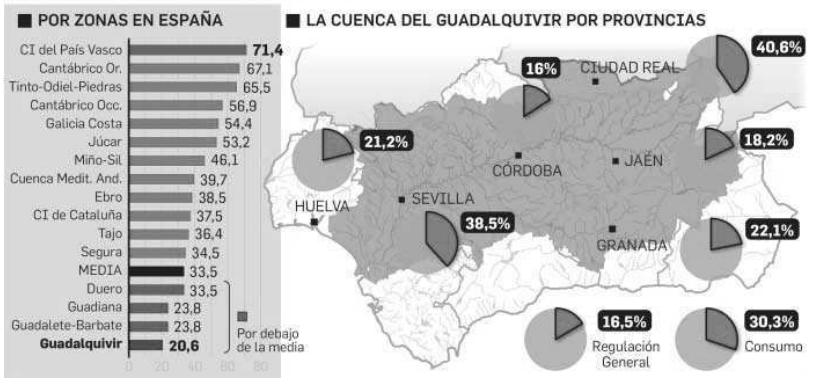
■ POR ZONAS EN ESPAÑA

| | |
|---|---|
| CI del País Vasco | 71,4 |
| Cantábrico Or. | 67,1 |
| Tinto-Odiel-Piedras | 65,5 |
| Cantábrico Occ. | 56,9 |
| Galicia Costa | 54,4 |
| Júcar | 53,2 |
| Miño-Sil | 46,1 |
| Cuenca Medit. And. | 39,7 |
| Ebro | 38,5 |
| CI de Cataluña | 37,5 |
| Tajo | 36,4 |
| Segura | 34,5 |
| MEDIA | 33,5 |
| Duero | 33,5 |
| Guadiana | 23,8 |
| Guadalete-Barbate | 23,8 |
| Guadalquivir | 20,6 |

0 20 40 60 80

Por debajo de la media

■ LA CUENCA DEL GUADALQUIVIR POR PROVINCIAS

16%
CIUDAD REAL
40,6%
21,2%
CÓRDOBA
JAÉN
18,2%
HUELVA
SEVILLA
38,5%
GRANADA
22,1%
16,5%
Regulación General
30,3%
Consumo